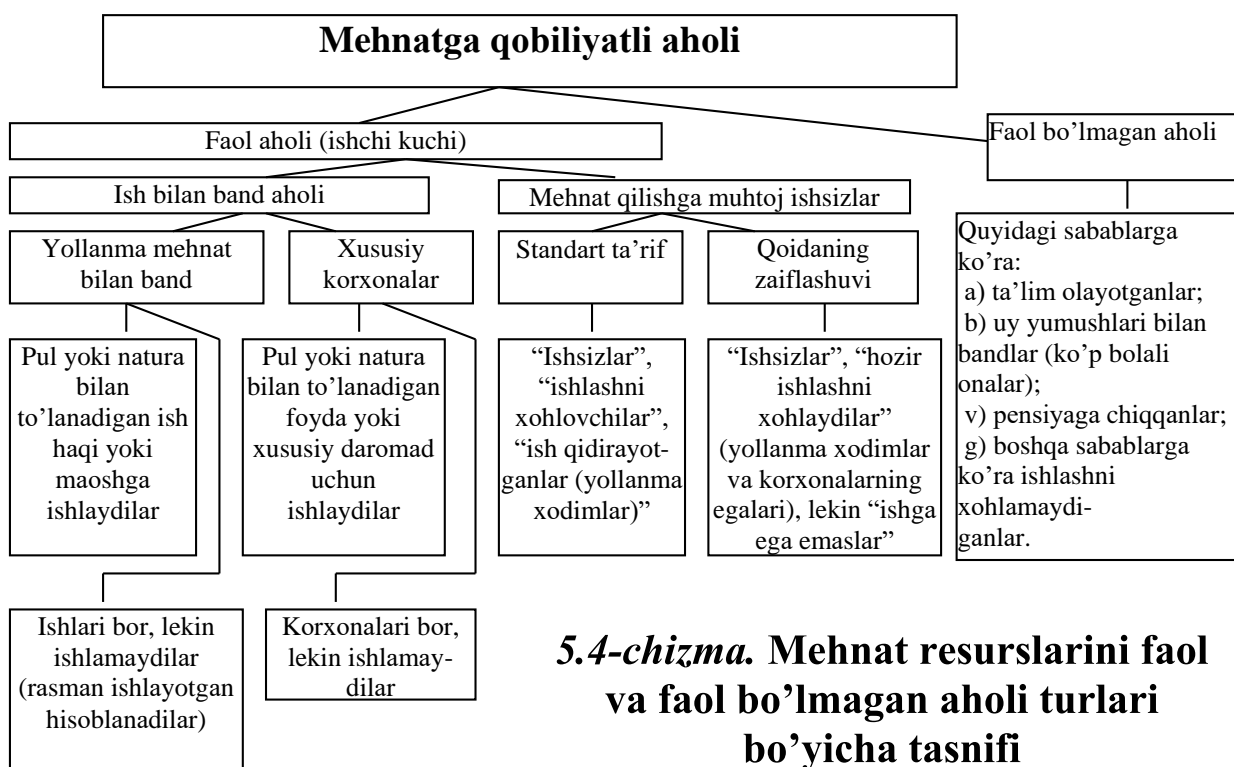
Mehnatga qobiliyatli aholi

Faol aholi (ishchi kuchi)

Faol bo'lmagan aholi

Ish bilan band aholi

Mehnat qilishga muhtoj ishsizlar

Yollanma mehnat bilan band

Xususiy korxonalar

Standart ta'rif

Qoidaning zaiflashuvi

Quyidagi sabablarga ko'ra:
a) ta'lim olayotganlar;
b) uy yumushlari bilan bandlar (ko'p bolali onalar);
v) pensiyaga chiqqanlar;
g) boshqa sabablarga ko'ra ishlashni xohlamaydiganlar.

Pul yoki natura bilan to'lanadigan ish haqi yoki maoshga ishlaydilar

Pul yoki natura bilan to'lanadigan foyda yoki xususiy daromad uchun ishlaydilar

"Ishsizlar", "ishlashni xohlovchilar", "ish qidirayotganlar (yollanma xodimlar)"

"Ishsizlar", "hozir ishlashni xohlaydilar" (yollanma xodimlar va korxonalarning egalari), lekin "ishga ega emaslar"

Ishlari bor, lekin ishlamaydilar (rasman ishlayotgan hisoblanadilar)

Korxonalari bor, lekin ishlamaydilar

*5.4-chizma.* **Mehnat resurslarini faol va faol bo'lmagan aholi turlari bo'yicha tasnifi**